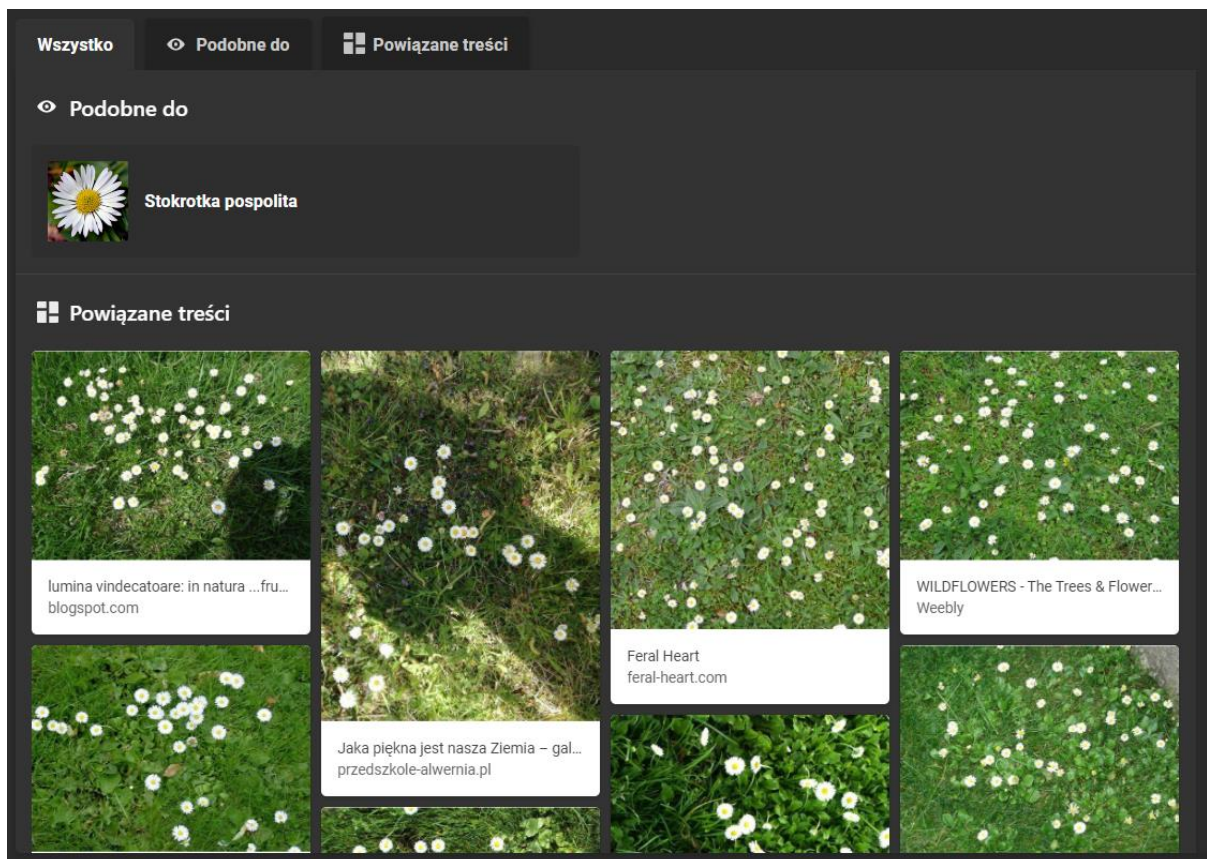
Wszystko
Podobne do
Powiązane treści

Podobne do

Stokrotka pospolita

Powiązane treści

lumina vindecatoare: in natura ...fru...
blogspot.com

Jaka piękna jest nasza Ziemia – gal...
przedszkole-alwernia.pl

Feral Heart
feral-heart.com

WILDFLOWERS - The Trees & Flower...
Weebly